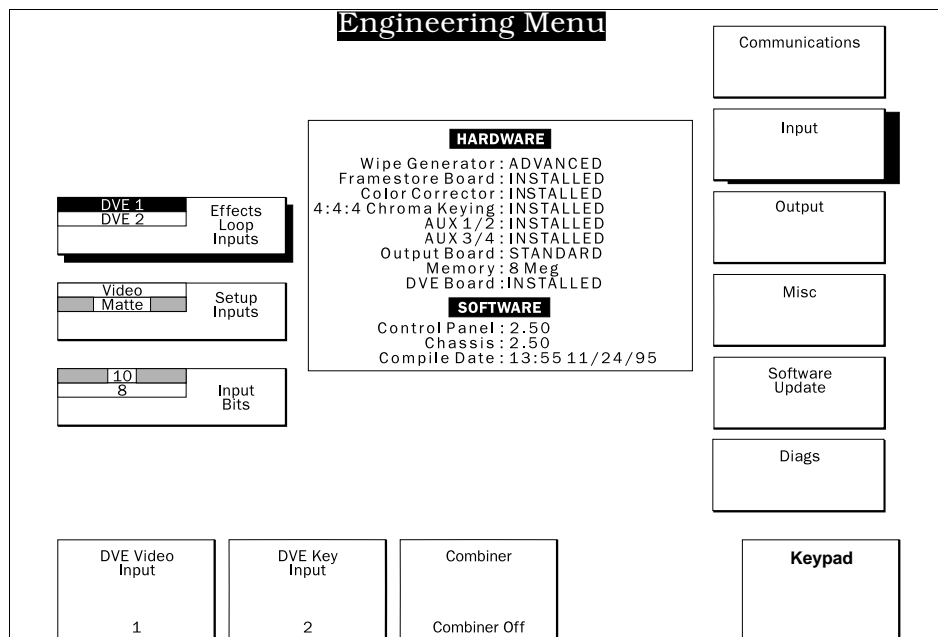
Engineering Menu

Communications

Input

Output

Misc

Software Update

Diags

HARDWARE
Wipe Generator : ADVANCED
Framestore Board : INSTALLED
Color Corrector : INSTALLED
4:4:4 Chroma Keying : INSTALLED
AUX 1/2 : INSTALLED
AUX 3/4 : INSTALLED
Output Board : STANDARD
Memory : 8 Meg
DVE Board : INSTALLED

SOFTWARE
Control Panel : 2.50
Chassis : 2.50
Compile Date : 13:55 11/24/95

DVE 1
DVE 2
Effects Loop Inputs

Video
Matte
Setup Inputs

10
8
Input Bits

DVE Video Input
1

DVE Key Input
2

Combiner
Combiner Off

Keypad